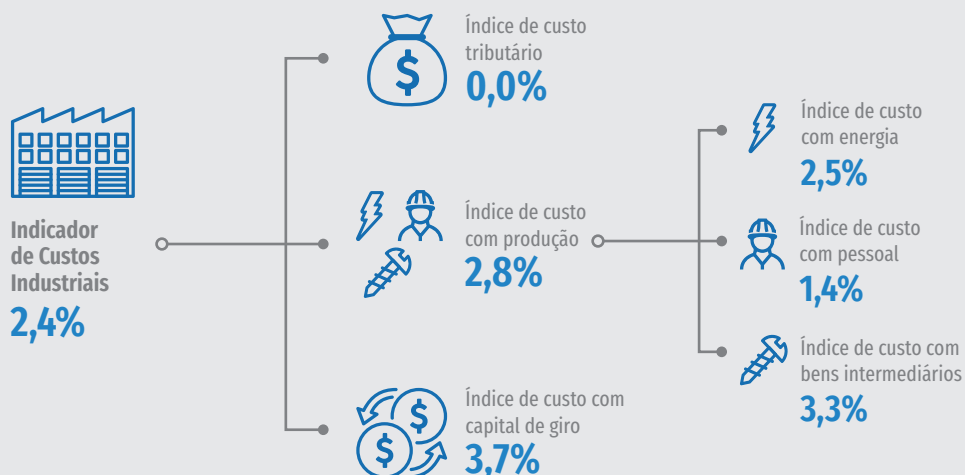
Indicador de Custos Industriais
2,4%

Índice de custo tributário
0,0%

Índice de custo com produção
2,8%

Índice de custo com capital de giro
3,7%

Índice de custo com energia
2,5%

Índice de custo com pessoal
1,4%

Índice de custo com bens intermediários
3,3%